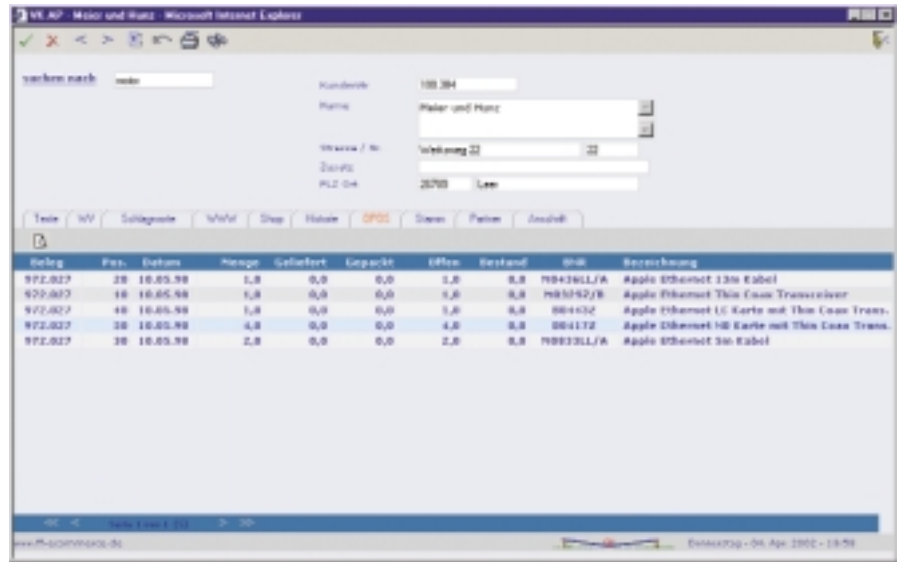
VK.AP - Meier und Hunz - Microsoft Internet Explorer

suchen nach meier

Kundennr. 100 384
Name Meier und Hunz
Strasse / Nr. Weltweg 22 22
Zusatz
PLZ Ort 26789 Leer

Texte | WV | Schlagworte | WWW | Shop | Historie | OPOS | Sperre | Partner | Anschrift

| Beleg | Pos. | Datum | Menge | Geliefert | Gepackt | Offen | Bestand | Bstl. | Bezeichnung |
|---|---|---|---|---|---|---|---|---|---|
| 972.027 | 20 | 10.05.98 | 1,0 | 0,0 | 0,0 | 1,0 | 0,0 | M0436LL/A | Apple Ethernet 10m Kabel |
| 972.027 | 10 | 10.05.98 | 1,0 | 0,0 | 0,0 | 1,0 | 0,0 | M0329Z/B | Apple Ethernet Thin Coax Transceiver |
| 972.027 | 40 | 10.05.98 | 1,0 | 0,0 | 0,0 | 1,0 | 0,0 | 884432 | Apple Ethernet LC Karte mit Thin Coax Trans. |
| 972.027 | 30 | 10.05.98 | 4,0 | 0,0 | 0,0 | 4,0 | 0,0 | 884172 | Apple Ethernet NB Karte mit Thin Coax Trans. |
| 972.027 | 30 | 10.05.98 | 2,0 | 0,0 | 0,0 | 2,0 | 0,0 | M0033LL/A | Apple Ethernet 5m Kabel |

Seite 1 von 1 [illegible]

www.ff-ecommerce.de
Donnerstag - 04. Apr. 2002 - 10:58